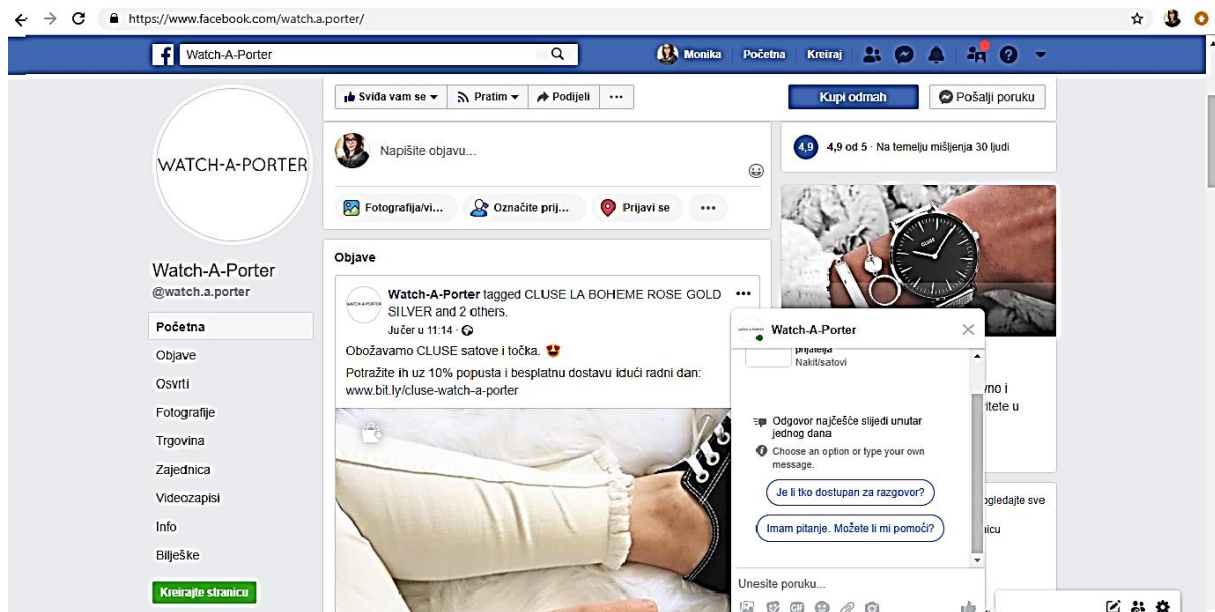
https://www.facebook.com/watch.a.porter/

Watch-A-Porter

Monika Početna Kreiraj

Sviđa vam se Pratim Podijeli ···

Kupi odmah

Pošalji poruku

WATCH-A-PORTER

Napišite objavu...

4,9 4,9 od 5 · Na temelju mišljenja 30 ljudi

Fotografija/vi... Označite prij... Prijavi se ···

Objave

Watch-A-Porter
@watch.a.porter

Početna
Objave
Osvrti
Fotografije
Trgovina
Zajednica
Videozapisi
Info
Bilješke

Kreirajte stranicu

Watch-A-Porter tagged CLUSE LA BOHEME ROSE GOLD SILVER and 2 others.
Jučer u 11:14

Obožavamo CLUSE satove i točka.

Potražite ih uz 10% popusta i besplatnu dostavu idući radni dan: www.bit.ly/cluse-watch-a-porter

CLUSE

Watch-A-Porter

prijatelja
Nakit/satovi

Odgovor najčešće slijedi unutar jednog dana

Choose an option or type your own message.

Je li tko dostupan za razgovor?

Imam pitanje. Možete li mi pomoći?

Unesite poruku...

vno i
itete u

gledajte sve
icu